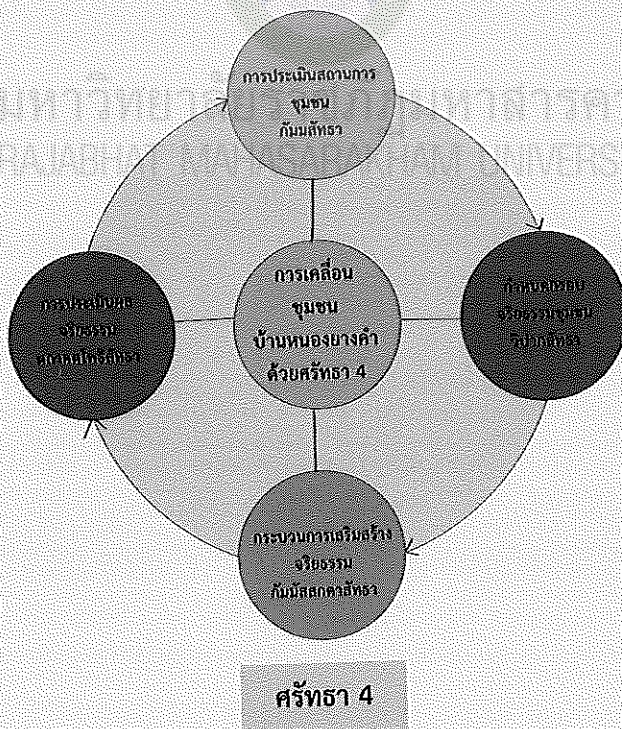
การประเมินสถานการ
ชุมชน
กัมมสัทธา

การเคลื่อน
ชุมชน
บ้านหนองยางคำ
ด้วยศรัทธา 4

การประเมินผล
จริยธรรม
ตถาคตโพธิสัทธา

กำหนดกรอบ
จริยธรรมชุมชน
วิปากสัทธา

กระบวนการเสริมสร้าง
จริยธรรม
กัมมัสสกตาสัทธา

ศรัทธา 4